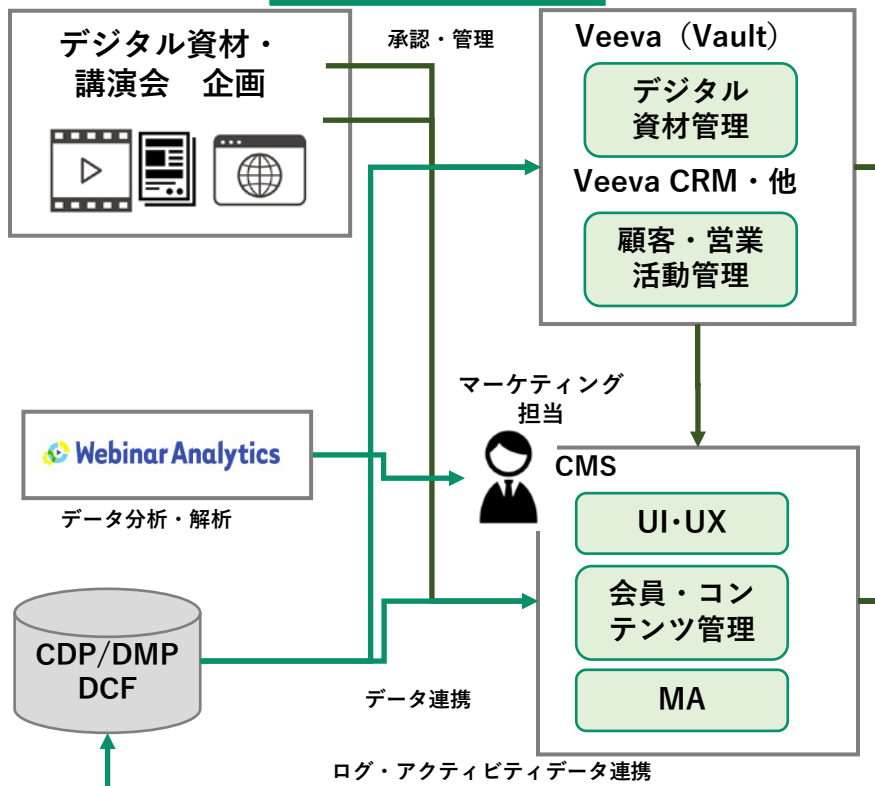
デジタル資材・講演会　企画

承認・管理

Veeva（Vault）

デジタル資材管理

Veeva CRM・他

顧客・営業活動管理

マーケティング担当

Webinar Analytics

データ分析・解析

CMS

UI･UX

会員・コンテンツ管理

MA

CDP/DMP DCF

データ連携

ログ・アクティビティデータ連携